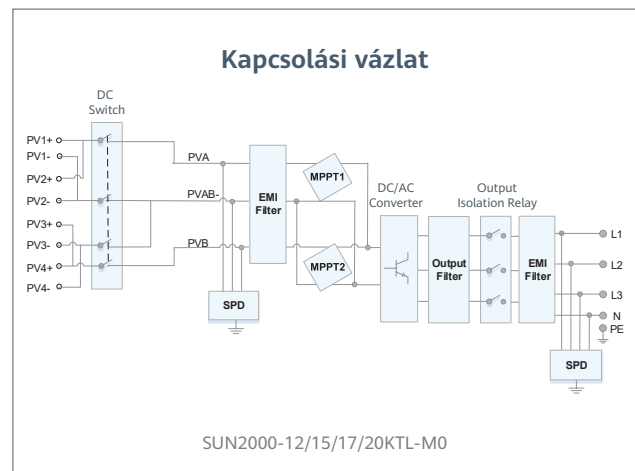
Kapcsolási vázlat

DC Switch

PV1+
PV1-
PV2+
PV2-
PV3+
PV3-
PV4+
PV4-

PVA
PVAB-
PVB

EMI Filter

SPD

MPPT1
MPPT2

DC/AC Converter

Output Filter

Output Isolation Relay

EMI Filter

SPD

L1
L2
L3
N
PE

SUN2000-12/15/17/20KTL-M0